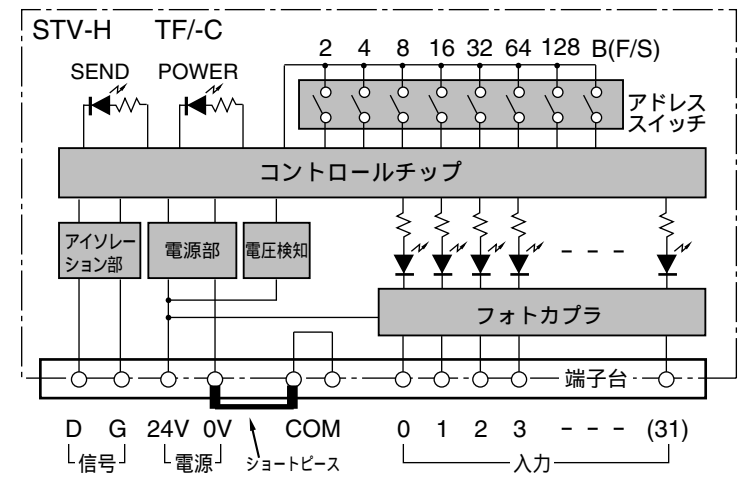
STV-H TF/-C

SEND POWER

2 4 8 16 32 64 128 B(F/S)

アドレススイッチ

コントロールチップ

アイソレーション部

電源部

電圧検知

- - -

フォトカプラ

端子台

D G 24V 0V COM 0 1 2 3 - - - (31)

信号

電源

ショートピース

入力